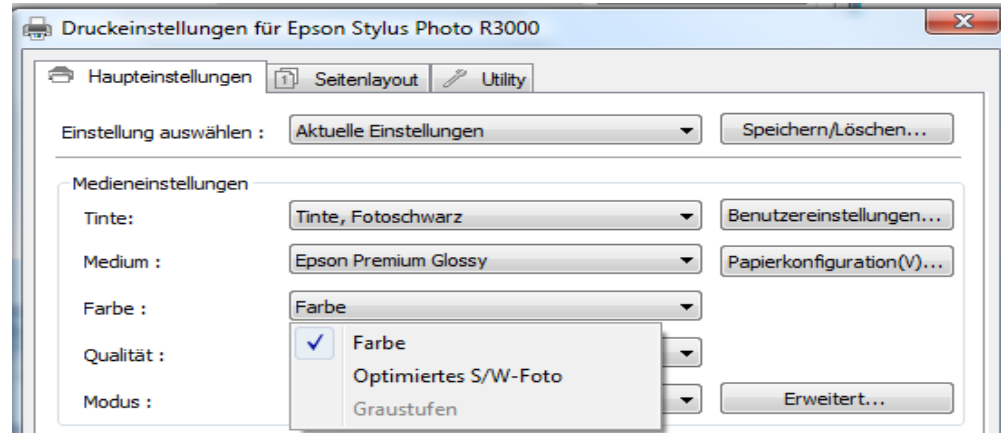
Druckeinstellungen für Epson Stylus Photo R3000

Haupteinstellungen | Seitenlayout | Utility

Einstellung auswählen : Aktuelle Einstellungen | Speichern/Löschen...

Medieneinstellungen

Tinte: Tinte, Fotoschwarz | Benutzereinstellungen...

Medium : Epson Premium Glossy | Papierkonfiguration(V)...

Farbe : Farbe

Qualität :

Modus : | Erweitert...

✓ Farbe
Optimiertes S/W-Foto
Graustufen